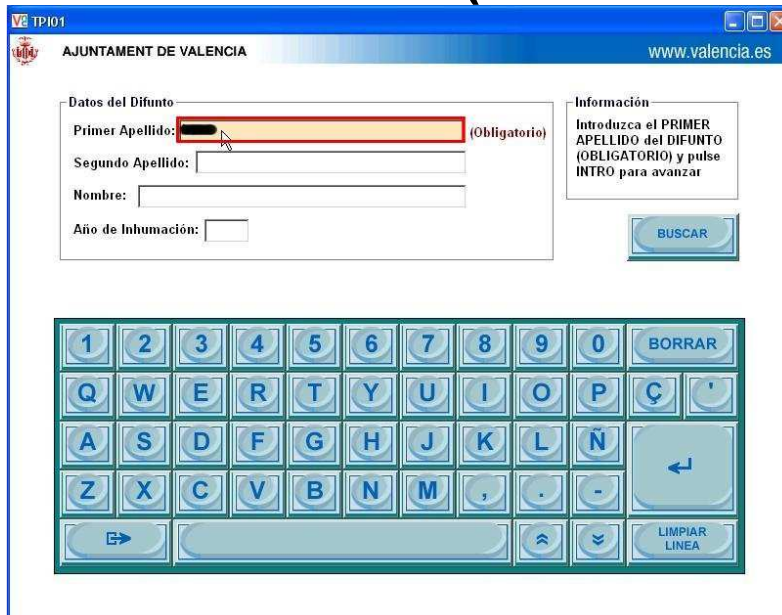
TPI01

AJUNTAMENT DE VALENCIA

www.valencia.es

Datos del Difunto

Primer Apellido: (Obligatorio)

Segundo Apellido:

Nombre:

Año de Inhumación:

Información

Introduzca el PRIMER APELLIDO del DIFUNTO (OBLIGATORIO) y pulse INTRO para avanzar

BUSCAR

1 2 3 4 5 6 7 8 9 0 BORRAR

Q W E R T Y U I O P Ç '

A S D F G H J K L Ñ

Z X C V B N M , . -

LIMPIAR LINEA